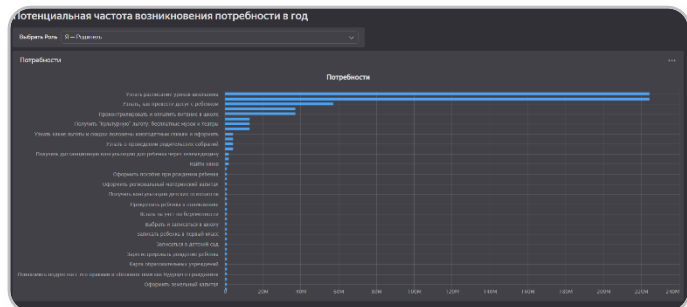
Потенциальная частота возникновения потребности в год

Выбрать Роль Я — Родитель

Потребности

Потребности

Узнать расписание уроков школьника
Узнать, как провести досуг с ребенком
Проконсультироваться и оплатить питание в школу
Получить "Культурную" карту, бесплатные кружки и театры
Узнать, какие льготы и скидки положены многодетным семьям и оформить
Узнать о проведении родительского собрания
Получить дистанционную консультацию для ребенка через телемедицину
Найти няню
Оформить пособие при рождении ребенка
Оформить региональный материнский капитал
Получить консультацию детского психолога
Прописать ребенка к сожителям
Встать на учет по беременности
Выбрать и записаться в школу
Записать ребенка в первый класс
Записаться в детский сад
Зарегистрировать рождение ребенка
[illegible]
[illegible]
Оформить земельный капитал

0 20M 40M 60M 80M 100M 120M 140M 160M 180M 200M 220M 240M